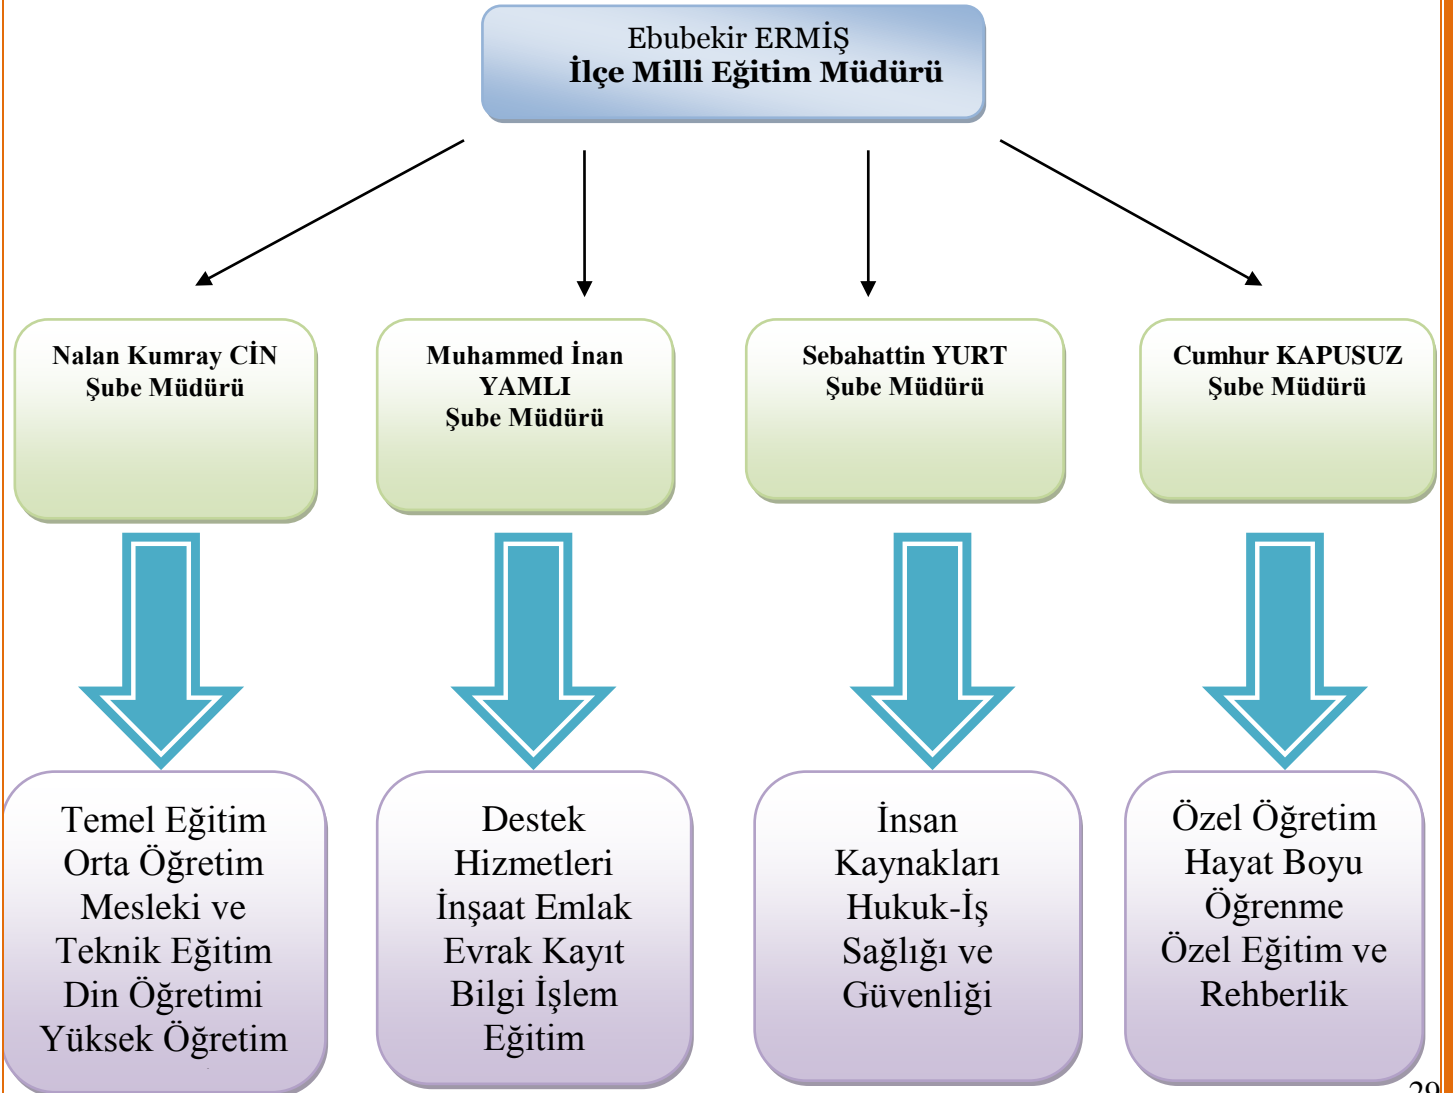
Ebubekir ERMİŞ
İlçe Milli Eğitim Müdürü

Nalan Kumray CİN
Şube Müdürü

Muhammed İnan YAMLI
Şube Müdürü

Sebahattin YURT
Şube Müdürü

Cumhur KAPUSUZ
Şube Müdürü

Temel Eğitim
Orta Öğretim
Mesleki ve Teknik Eğitim
Din Öğretimi
Yüksek Öğretim

Destek Hizmetleri
İnşaat Emlak
Evrak Kayıt
Bilgi İşlem
Eğitim

İnsan Kaynakları
Hukuk-İş Sağlığı ve Güvenliği

Özel Öğretim
Hayat Boyu Öğrenme
Özel Eğitim ve Rehberlik

29